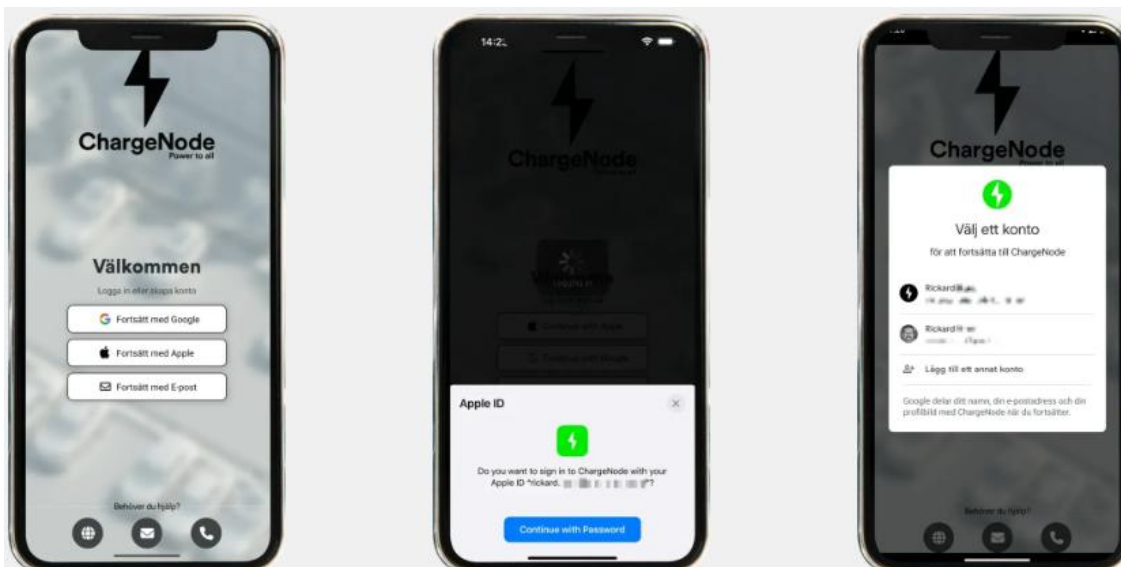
ChargeNode
Power to all

Välkommen
Logga in eller skapa konto

Fortsätt med Google
Fortsätt med Apple
Fortsätt med E-post

Behöver du hjälp?

14:2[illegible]

ChargeNode

Continue with Apple
Continue with Google

Apple ID

Do you want to sign in to ChargeNode with your Apple ID "rickard.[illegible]"?

Continue with Password

ChargeNode

Välj ett konto
för att fortsätta till ChargeNode

Rickard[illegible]
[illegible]

Rickard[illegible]
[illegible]

Lägg till ett annat konto

Google delar ditt namn, din e-postadress och din profilbild med ChargeNode när du fortsätter.

Behöver du hjälp?